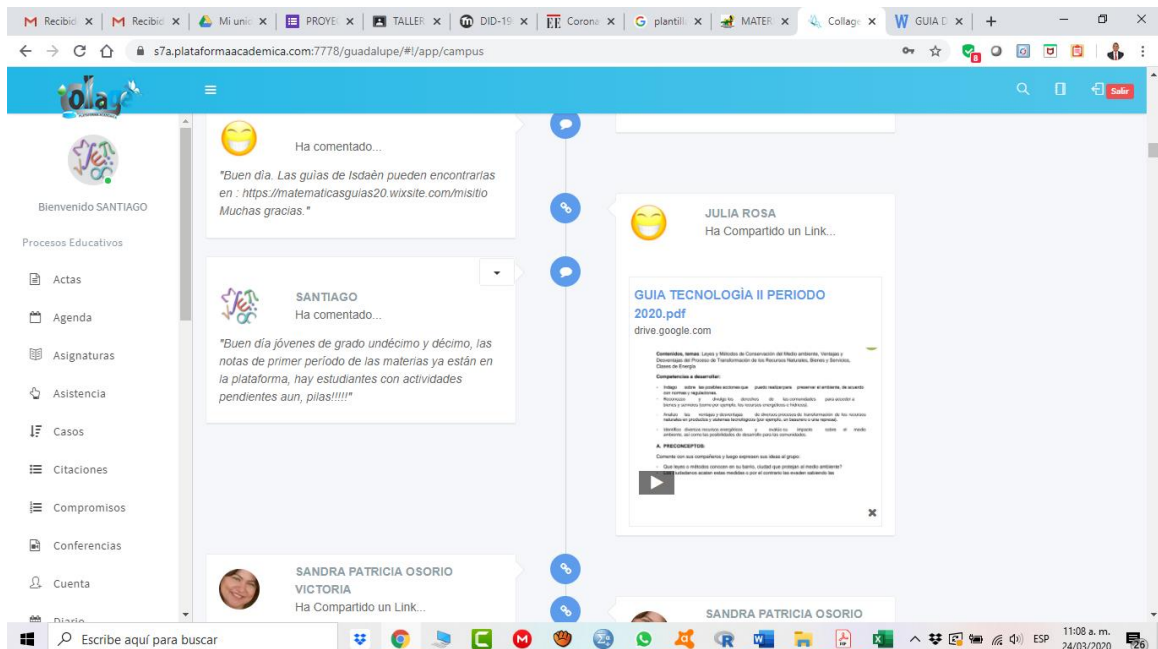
M Recibid × | M Recibid × | Mi unid × | PROYE × | TALLER × | DID-19 × | Corona × | G plantill × | MATER × | Collage × | W GUIA D × | +

s7a.plataformaacademica.com:7778/guadalupe/#!/app/campus

Collage

Salir

Bienvenido SANTIAGO

Procesos Educativos

Actas

Agenda

Asignaturas

Asistencia

Casos

Citaciones

Compromisos

Conferencias

Cuenta

Diario

Ha comentado...

"Buen día. Las guías de Isdaèn pueden encontrarlas en : https://matematicasguias20.wixsite.com/misitio Muchas gracias."

SANTIAGO
Ha comentado...

"Buen día jóvenes de grado undécimo y décimo, las notas de primer período de las materias ya están en la plataforma, hay estudiantes con actividades pendientes aun, pilas!!!!!"

SANDRA PATRICIA OSORIO VICTORIA
Ha Compartido un Link...

JULIA ROSA
Ha Compartido un Link...

GUIA TECNOLOGÍA II PERIODO 2020.pdf
drive.google.com

Contenidos, temas: Leyes y Métodos de Conservación del Medio ambiente, Ventajas y Desventajas del Proceso de Transformación de los Recursos Naturales, Bienes y Servicios, Clases de Energía

Competencias a desarrollar:

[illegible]

A. PRECONCEPTOS:

Comente con sus compañeros y luego expresen sus ideas al grupo:

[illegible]

SANDRA PATRICIA OSORIO

Escribe aquí para buscar

ESP 11:08 a. m. 24/03/2020 26